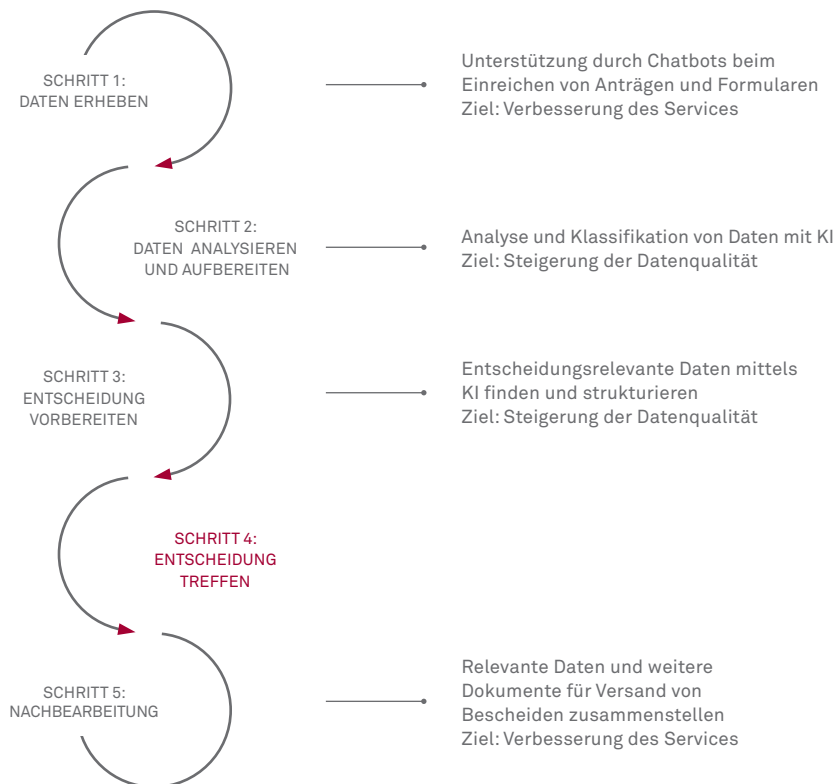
SCHRITT 1:
DATEN ERHEBEN

Unterstützung durch Chatbots beim Einreichen von Anträgen und Formularen
Ziel: Verbesserung des Services

SCHRITT 2:
DATEN ANALYSIEREN UND AUFBEREITEN

Analyse und Klassifikation von Daten mit KI
Ziel: Steigerung der Datenqualität

SCHRITT 3:
ENTSCHEIDUNG VORBEREITEN

Entscheidungsrelevante Daten mittels KI finden und strukturieren
Ziel: Steigerung der Datenqualität

SCHRITT 4:
ENTSCHEIDUNG TREFFEN

SCHRITT 5:
NACHBEARBEITUNG

Relevante Daten und weitere Dokumente für Versand von Bescheiden zusammenstellen
Ziel: Verbesserung des Services